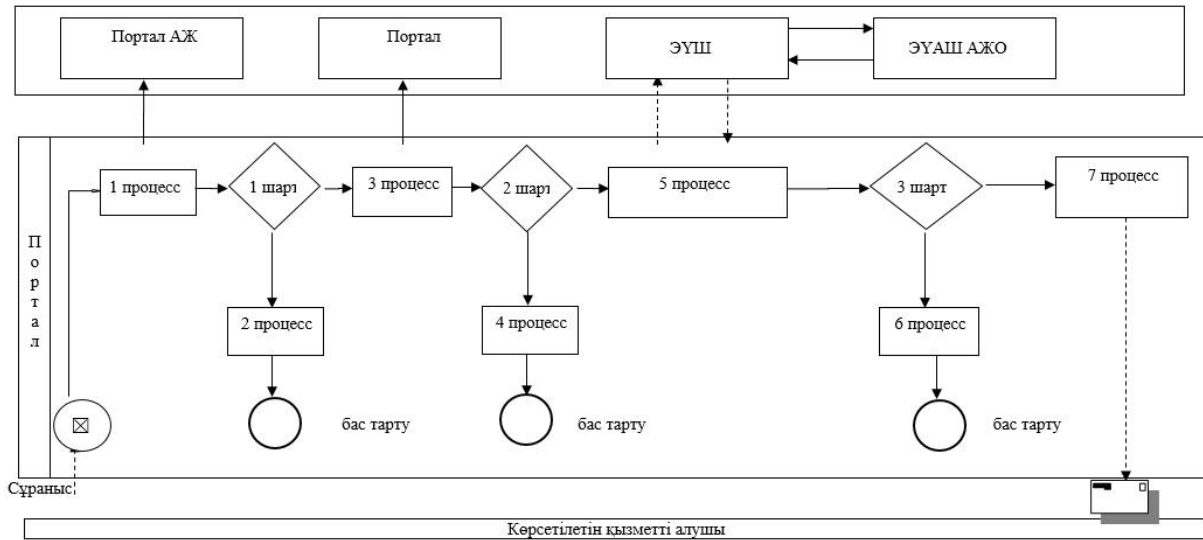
Портал АЖ

Портал

ЭҮШ

ЭҮАШ АЖО

Портал

1 процесс

1 шарт

3 процесс

2 шарт

5 процесс

3 шарт

7 процесс

2 процесс

4 процесс

6 процесс

бас тарту

бас тарту

бас тарту

Сұраныс

Көрсетілетін қызметті алушы